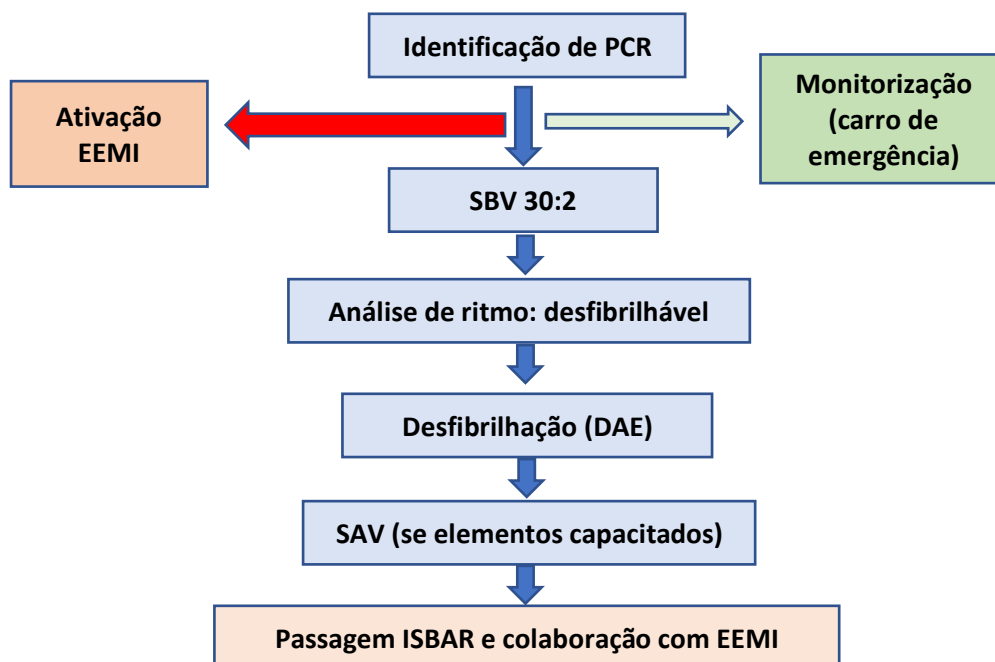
Identificação de PCR

Ativação EEMI

Monitorização (carro de emergência)

SBV 30:2

Análise de ritmo: desfibrilhável

Desfibrilhação (DAE)

SAV (se elementos capacitados)

Passagem ISBAR e colaboração com EEMI